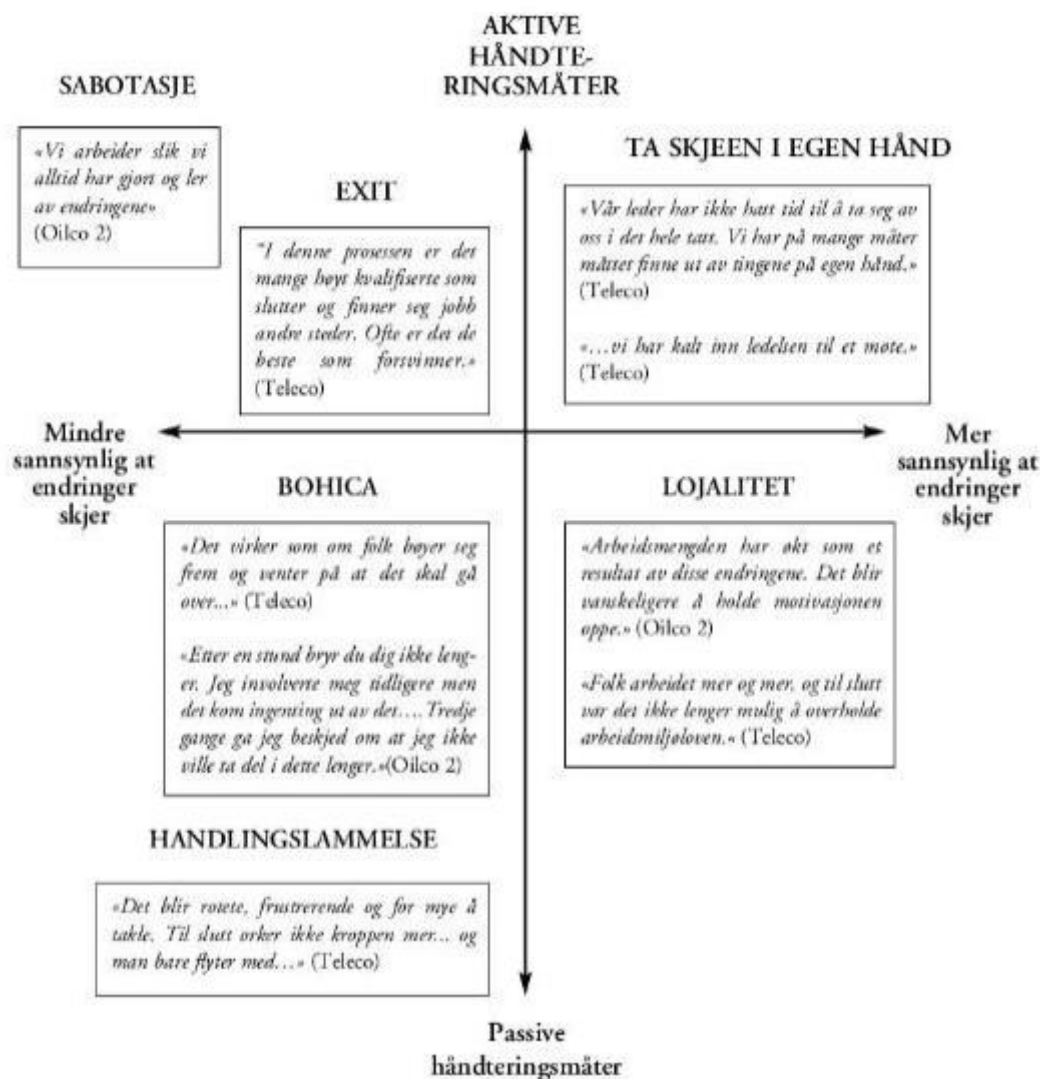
AKTIVE HÅNDTERINGSMÅTER

SABOTASJE

«Vi arbeider slik vi alltid har gjort og ler av endringene» (Oilco 2)

EXIT

"I denne prosessen er det mange høyt kvalifiserte som slutter og finner seg jobb andre steder. Ofte er det de beste som forsvinner.» (Teleco)

TA SKJEEN I EGEN HÅND

«Vår leder har ikke hatt tid til å ta seg av oss i det hele tatt. Vi har på mange måter måtter finne ut av tingene på egen hånd.» (Teleco)

«…vi har kalt inn ledelsen til et møte.» (Teleco)

Mindre sannsynlig at endringer skjer

Mer sannsynlig at endringer skjer

BOHICA

«Det virker som om folk bøyer seg frem og venter på at det skal gå over…» (Teleco)

«Etter en stund bryr du dig ikke lenger. Jeg involverte meg tidligere men det kom ingenting ut av det…. Tredje gange ga jeg beskjed om at jeg ikke ville ta del i dette lenger.»(Oilco 2)

LOJALITET

«Arbeidsmengden har økt som et resultat av disse endringene. Det blir vanskeligere å holde motivasjonen oppe.» (Oilco 2)

«Folk arbeidet mer og mer, og til slutt var det ikke lenger mulig å overholde arbeidsmiljøloven.» (Teleco)

HANDLINGSLAMMELSE

«Det blir rotete, frustrerende og for mye å takle. Til slutt orker ikke kroppen mer… og man bare flyter med…» (Teleco)

Passive håndteringsmåter